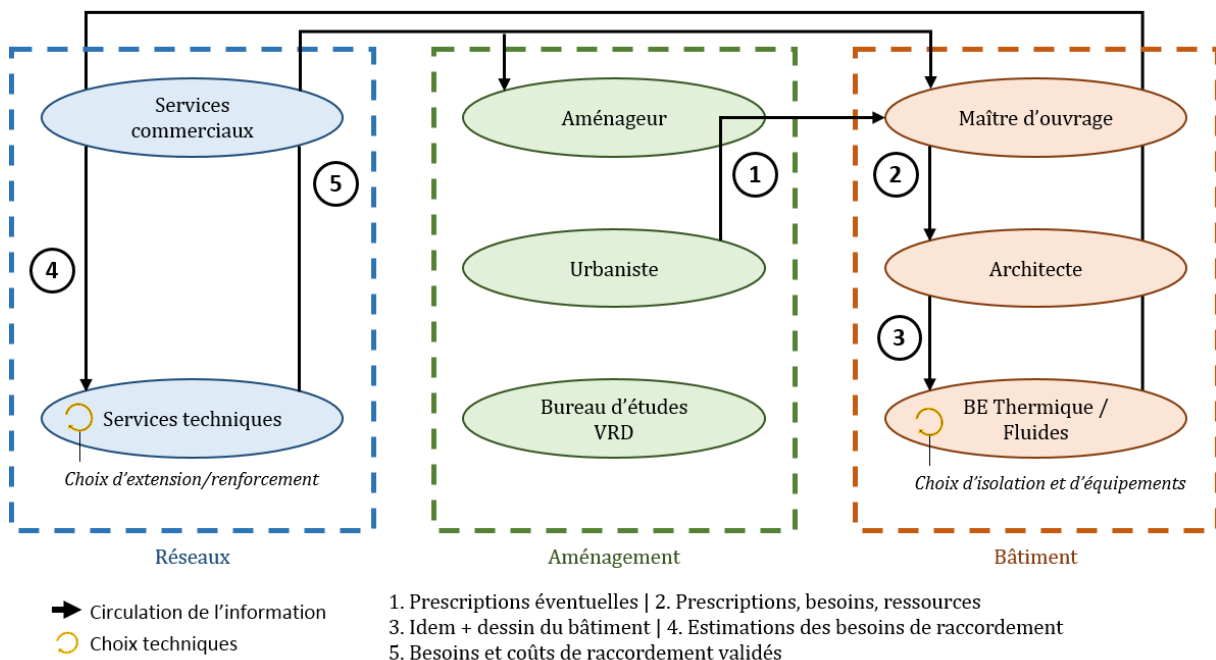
Services commerciaux

5

4

Services techniques

Choix d'extension/renforcement

Réseaux

Aménageur

1

Urbaniste

Bureau d'études VRD

Aménagement

Maître d'ouvrage

2

Architecte

3

BE Thermique / Fluides

Choix d'isolation et d'équipements

Bâtiment

Circulation de l'information

Choix techniques

1. Prescriptions éventuelles | 2. Prescriptions, besoins, ressources
3. Idem + dessin du bâtiment | 4. Estimations des besoins de raccordement
5. Besoins et coûts de raccordement validés